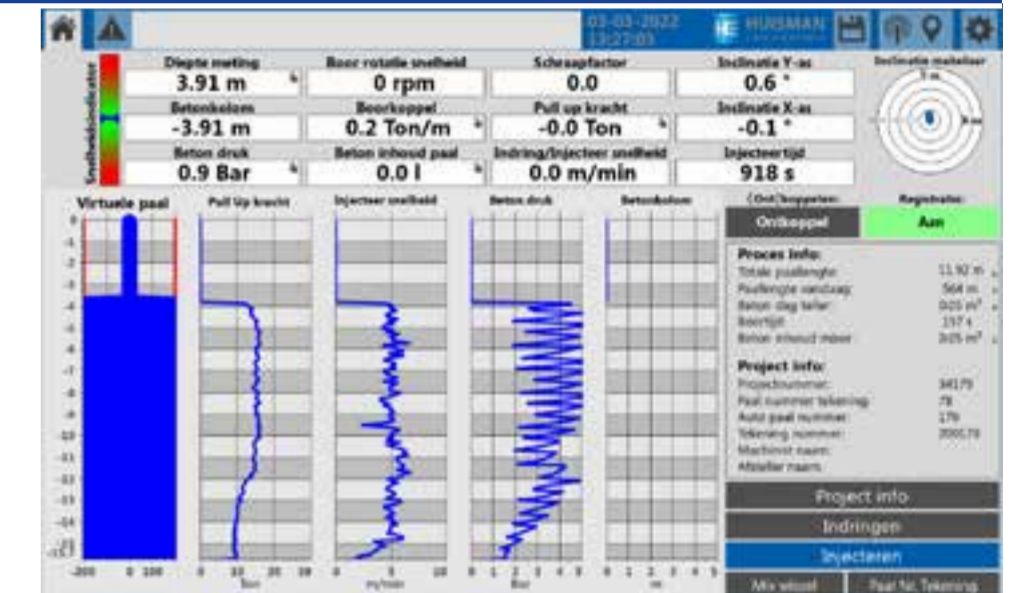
03-03-2022
13:27:03

HUISMAN

Snelheidsindicator

Diepte meting
3.91 m

Boor rotatie snelheid
0 rpm

Schraapfactor
0.0

Inclinatie Y-as
0.6 °

Inclinatie meter

Betonkolom
-3.91 m

Boorkoppel
0.2 Ton/m

Pull up kracht
-0.0 Ton

Inclinatie X-as
-0.1 °

Beton druk
0.9 Bar

Beton inhoud paal
0.0 l

Indring/Injecteer snelheid
0.0 m/min

Injecteertijd
918 s

Virtuele paal

Pull Up kracht

Injecteer snelheid

Beton druk

Betonkolom

0
-1
-2
-3
-4
-5
-6
-7
-8
-9
-10
-11
-12
-13
-14
-15

-200 0 100

0 10 20 30
Ton

0 5 10
m/min

0 1 2 3 4 5
Bar

0 1 2 3 4 5
m

(Ont)koppelen:
Ontkoppel

Registratie:
Aan

Proces info:
Totale paallengte 11.92 m
Paallengte vandaag 564 m
Beton slag teller 0.03 m³
Boortijd 157 s
Beton inhoud meer 3.05 m³

Project info:
Projectnummer: 34179
Paal nummer tekening: 78
Auto paal nummer: 179
Tekening nummer: 350179
Machinist naam:
Afdeller naam:

Project info

Indringen

Injecteren

Mix wissel

Paal Nr. Tekening